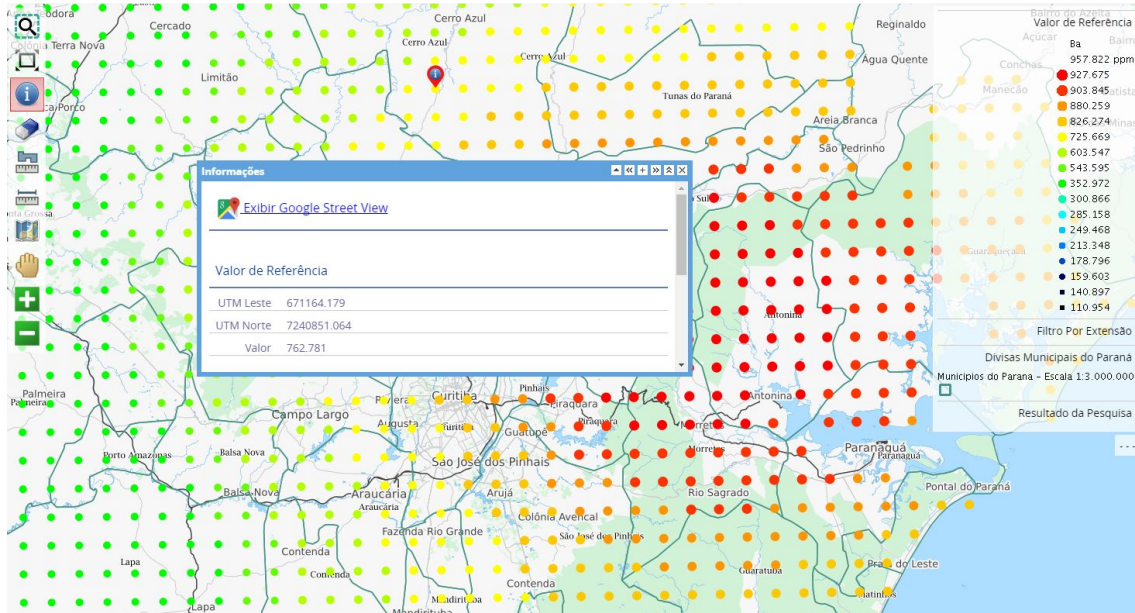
Colônia Tiradentes
Cercado
Cerro Azul
Reginaldo
Cerro Azul
Cerro Azul
Colônia Terra Nova
Água Quente
Limitão
Tunas do Paraná
Areia Branca
São Pedrinho
Informações
Exibir Google Street View
Valor de Referência
UTM Leste 671164.179
UTM Norte 7240851.064
Valor 762.781
Antonina
Antonina
Palmeira
Campo Largo
Curitiba
Pinhais
Piraquara
Morretes
Porto Amazonas
Balsa Nova
São José dos Pinhais
Paranaguá
Balsa Nova
Araucária
Arujá
Rio Sagrado
Pontal do Paraná
Colônia Avencal
Fazenda Rio Grande
Contenda
Lapa
Contenda
Guaratuba
Praia do Leste
Mandirituba
Lapa
Valor de Referência
Ba
957.822 ppm
927.675
903.845
880.259
826.274
725.669
603.547
543.595
352.972
300.866
285.158
249.468
213.348
178.796
159.603
140.897
110.954
Filtro Por Extensão
Divisas Municipais do Paraná
Municipios do Parana - Escala 1:3.000.000
Resultado da Pesquisa